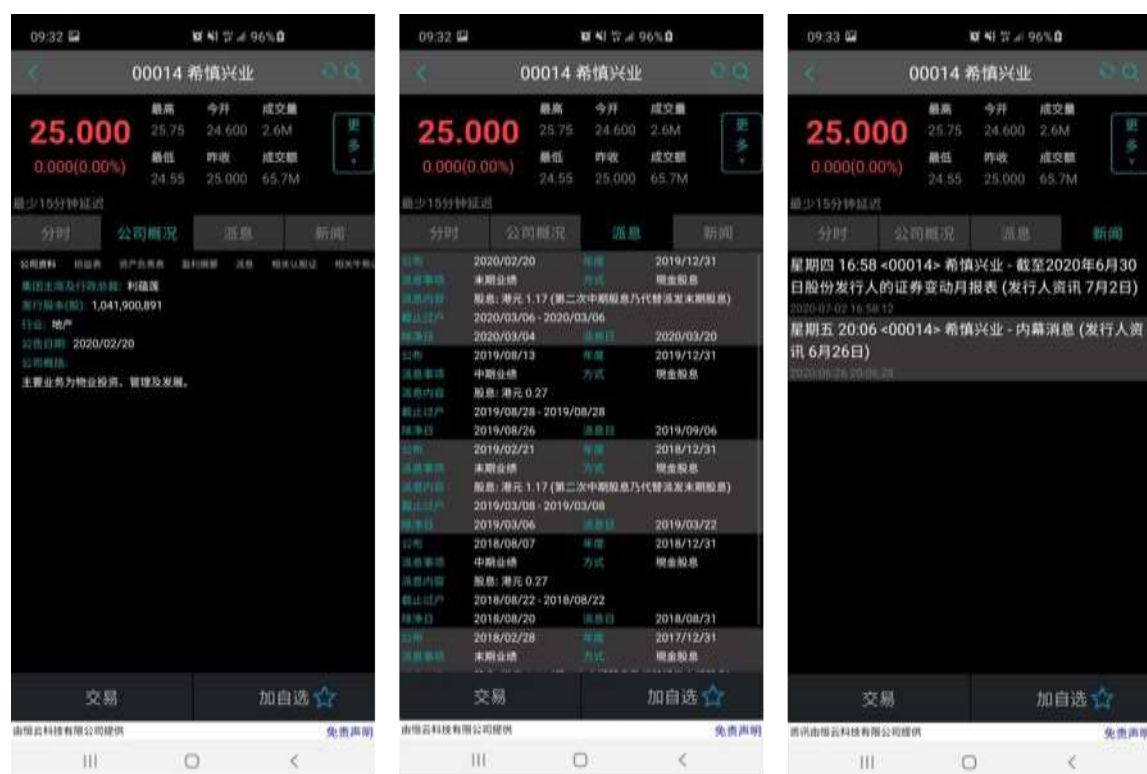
09:32 96%

00014 希慎兴业

25.000
0.000(0.00%)

最高 25.75 今开 24.600 成交量 2.6M
最低 24.55 昨收 25.000 成交额 65.7M

更多

最少15分钟延迟

分时 公司概况 派息 新闻

公司资料 损益表 资产负债表 盈利摘要 派息 相关认股证 相关牛熊证

集团主席及行政总裁: 利蕴莲
发行股本(股): 1,041,900,891
行业: 地产
公告日期: 2020/02/20
公司概况:
主要业务为物业投资、管理及发展。

交易 加自选

由恒云科技有限公司提供 免责声明

09:32 96%

00014 希慎兴业

25.000
0.000(0.00%)

最高 25.75 今开 24.600 成交量 2.6M
最低 24.55 昨收 25.000 成交额 65.7M

更多

最少15分钟延迟

分时 公司概况 派息 新闻

| 公布 | 2020/02/20 | 年度 | 2019/12/31 |
|---|---|---|---|
| 派息事项 | 末期业绩 | 方式 | 现金股息 |
| 派息内容 | 股息: 港元 1.17 (第二次中期股息乃代替派发末期股息) | | |
| 截止过户 | 2020/03/06 - 2020/03/06 | | |
| 除净日 | 2020/03/04 | 派息日 | 2020/03/20 |
| 公布 | 2019/08/13 | 年度 | 2019/12/31 |
| 派息事项 | 中期业绩 | 方式 | 现金股息 |
| 派息内容 | 股息: 港元 0.27 | | |
| 截止过户 | 2019/08/28 - 2019/08/28 | | |
| 除净日 | 2019/08/26 | 派息日 | 2019/09/06 |
| 公布 | 2019/02/21 | 年度 | 2018/12/31 |
| 派息事项 | 末期业绩 | 方式 | 现金股息 |
| 派息内容 | 股息: 港元 1.17 (第二次中期股息乃代替派发末期股息) | | |
| 截止过户 | 2019/03/08 - 2019/03/08 | | |
| 除净日 | 2019/03/06 | 派息日 | 2019/03/22 |
| 公布 | 2018/08/07 | 年度 | 2018/12/31 |
| 派息事项 | 中期业绩 | 方式 | 现金股息 |
| 派息内容 | 股息: 港元 0.27 | | |
| 截止过户 | 2018/08/22 - 2018/08/22 | | |
| 除净日 | 2018/08/20 | 派息日 | 2018/08/31 |
| 公布 | 2018/02/28 | 年度 | 2017/12/31 |
| 派息事项 | 末期业绩 | 方式 | 现金股息 |

交易 加自选

由恒云科技有限公司提供 免责声明

09:33 96%

00014 希慎兴业

25.000
0.000(0.00%)

最高 25.75 今开 24.600 成交量 2.6M
最低 24.55 昨收 25.000 成交额 65.7M

更多

最少15分钟延迟

分时 公司概况 派息 新闻

星期四 16:58 <00014> 希慎兴业 - 截至2020年6月30日股份发行人的证券变动月报表 (发行人资讯 7月2日)
2020-07-02 16:58:12

星期五 20:06 <00014> 希慎兴业 - 内幕消息 (发行人资讯 6月26日)
2020-06-26 20:06:28

交易 加自选

资讯由恒云科技有限公司提供 免责声明